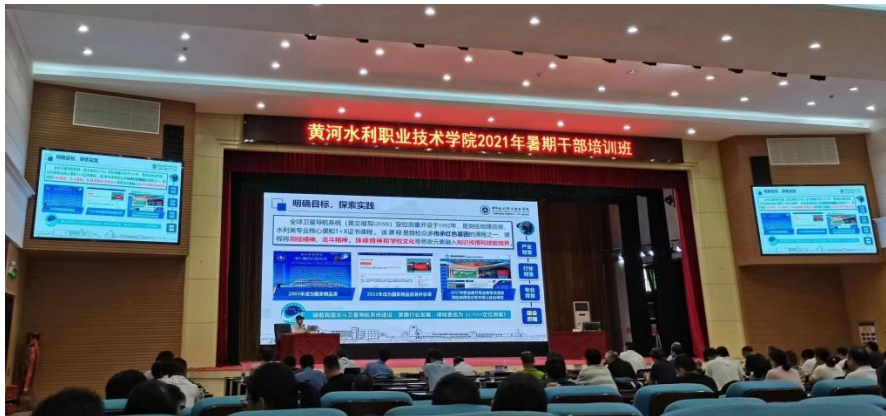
黄河水利职业技术学院2021年暑期干部培训班

明确目标，探索实践

全球卫星导航系统（英文缩写GNSS）定位测量开设于1992年，是测绘地理信息类水利类专业核心课和1+X证书课程。该课程是我校众多传承红色基因的课程之一，探索将测绘精神、北斗精神、黄河精神和学校文化等思政元素融入知识传授和技能培养

产业背景

行业背景

专业背景

课程背景

2003年成为国家精品课

2013年成为国家精品资源共享课

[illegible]

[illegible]

明确目标，探索实践

明确目标，探索实践